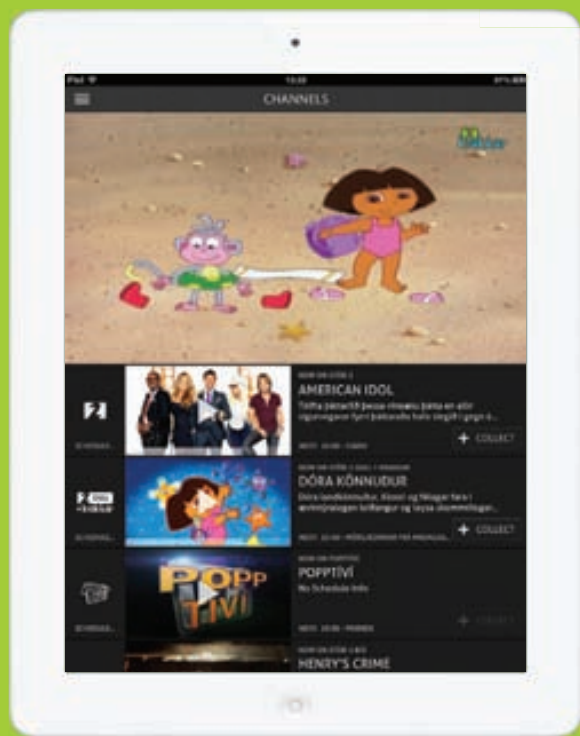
iPad
13:33
CHANNELS

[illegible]
AMERICAN IDOL
Tólfta þáttaröð þessa vinsæla þátta en allir sigurvegarar fyrri þáttaraða hafa slegið í gegn á...
+ COLLECT

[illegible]
DÓRA KÖNNUÐUR
Dóra landkönnuður, Klossi og félagar fara í ævintýralegan leiðangur og leysa skemmtilegar...
+ COLLECT

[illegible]
POPPTÍVÍ
No Schedule Info
POPP TÍVÍ

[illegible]
HENRY'S CRIME